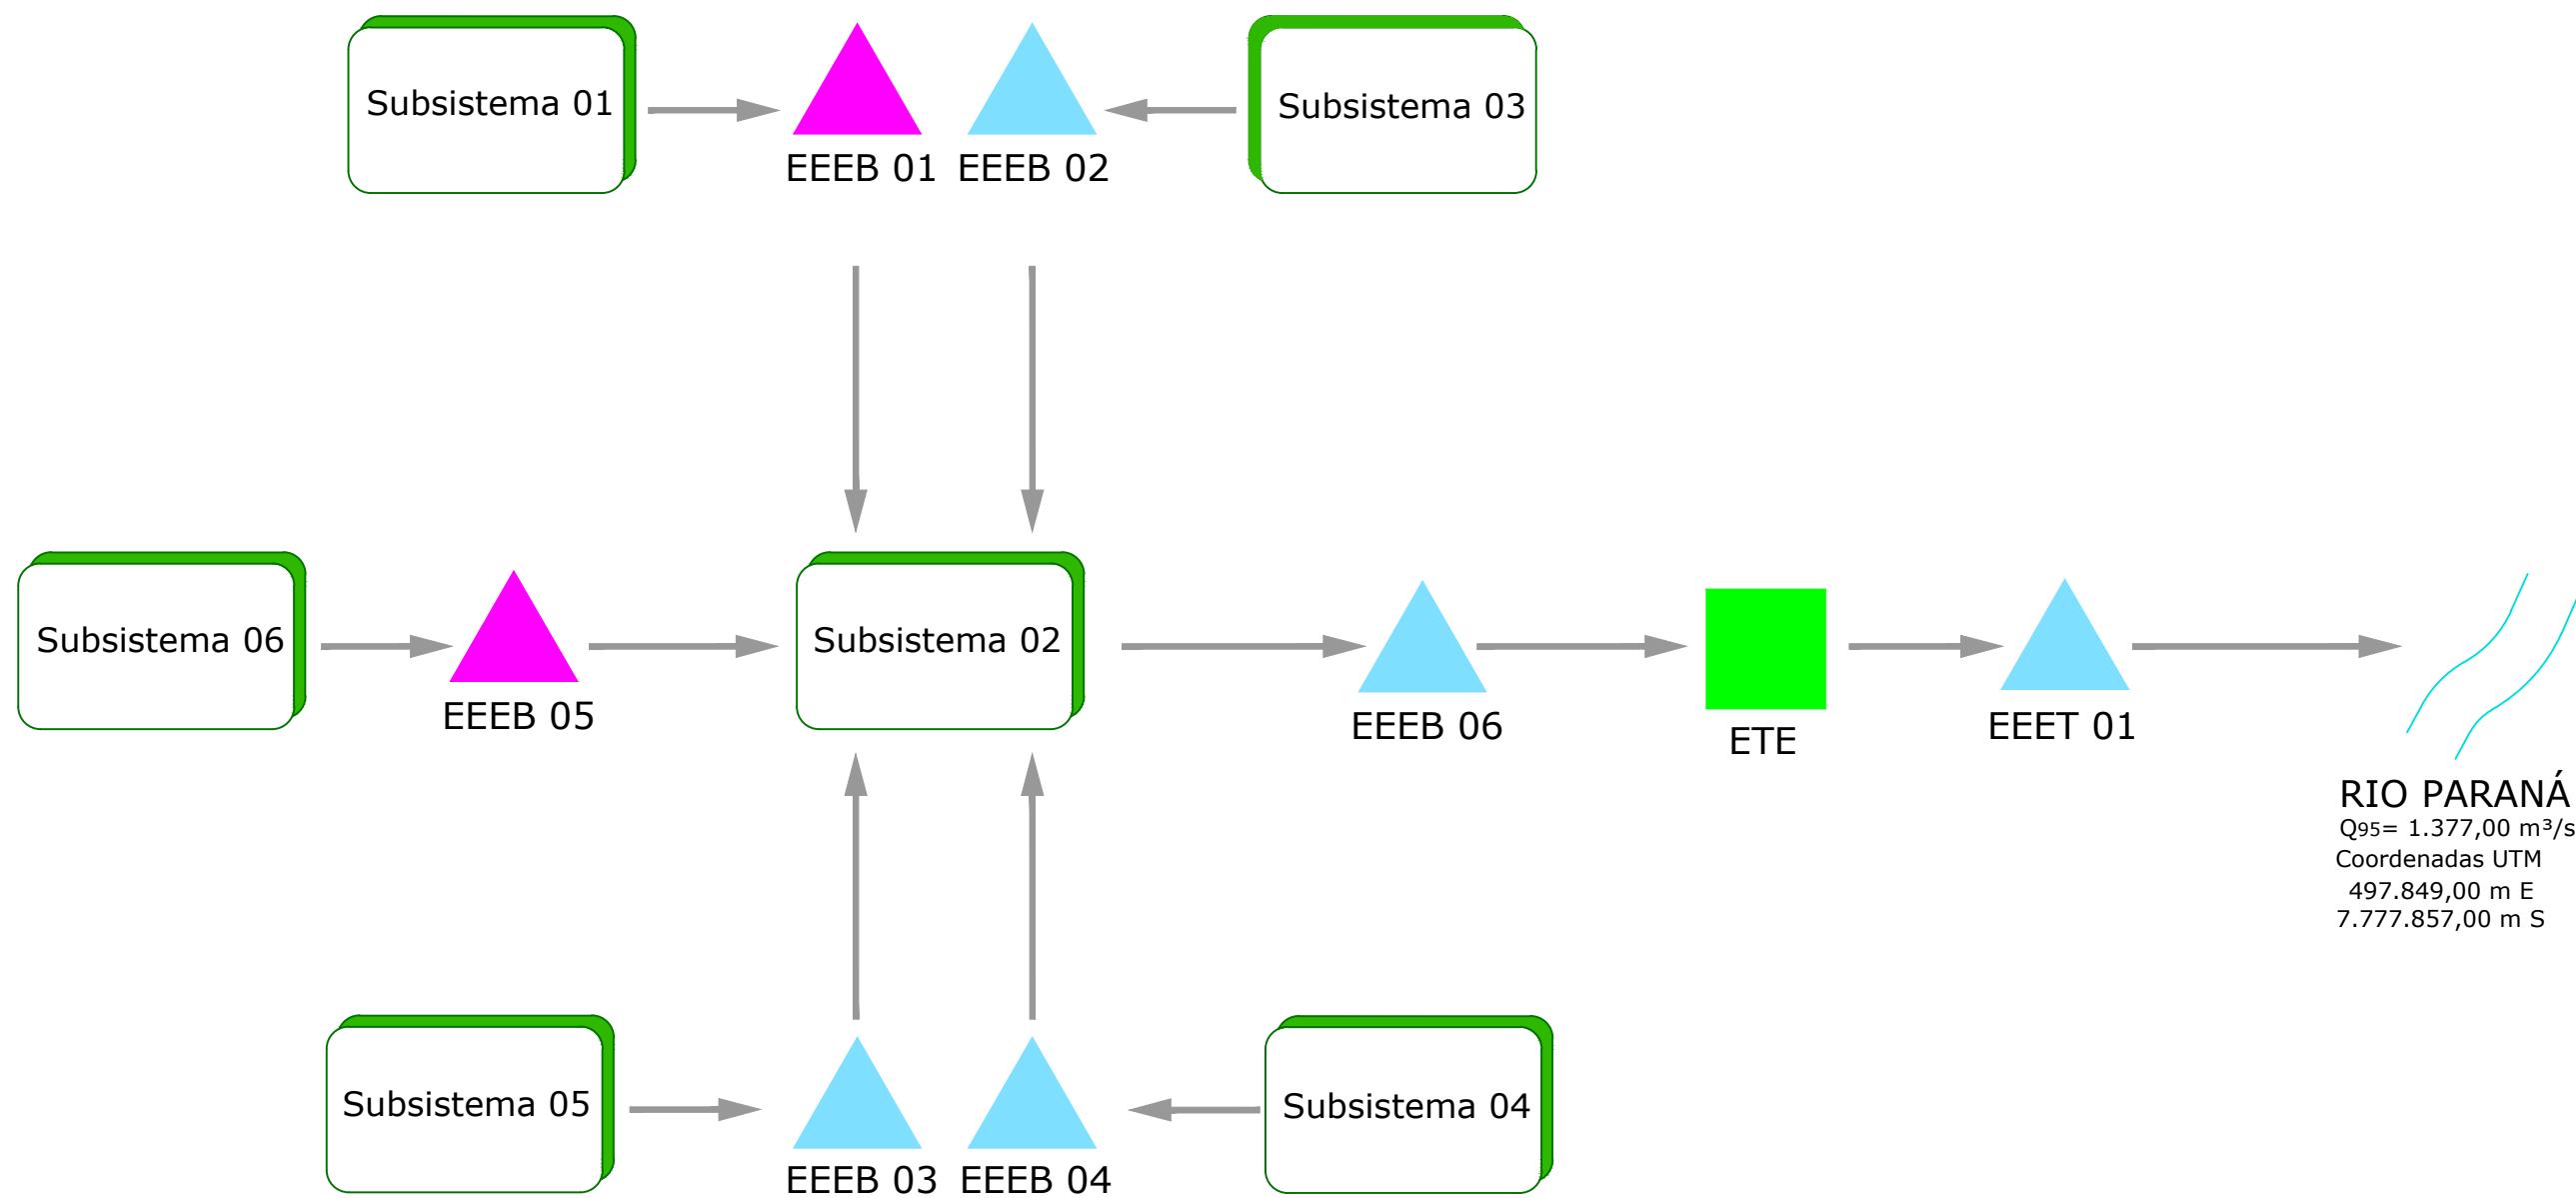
Subsistema 01

EEEB 01 EEEB 02

Subsistema 03

Subsistema 06

EEEB 05

Subsistema 02

EEEB 06

ETE

EEET 01

RIO PARANÁ
$Q_{95}$= 1.377,00 m³/s
Coordenadas UTM
497.849,00 m E
7.777.857,00 m S

Subsistema 05

EEEB 03 EEEB 04

Subsistema 04